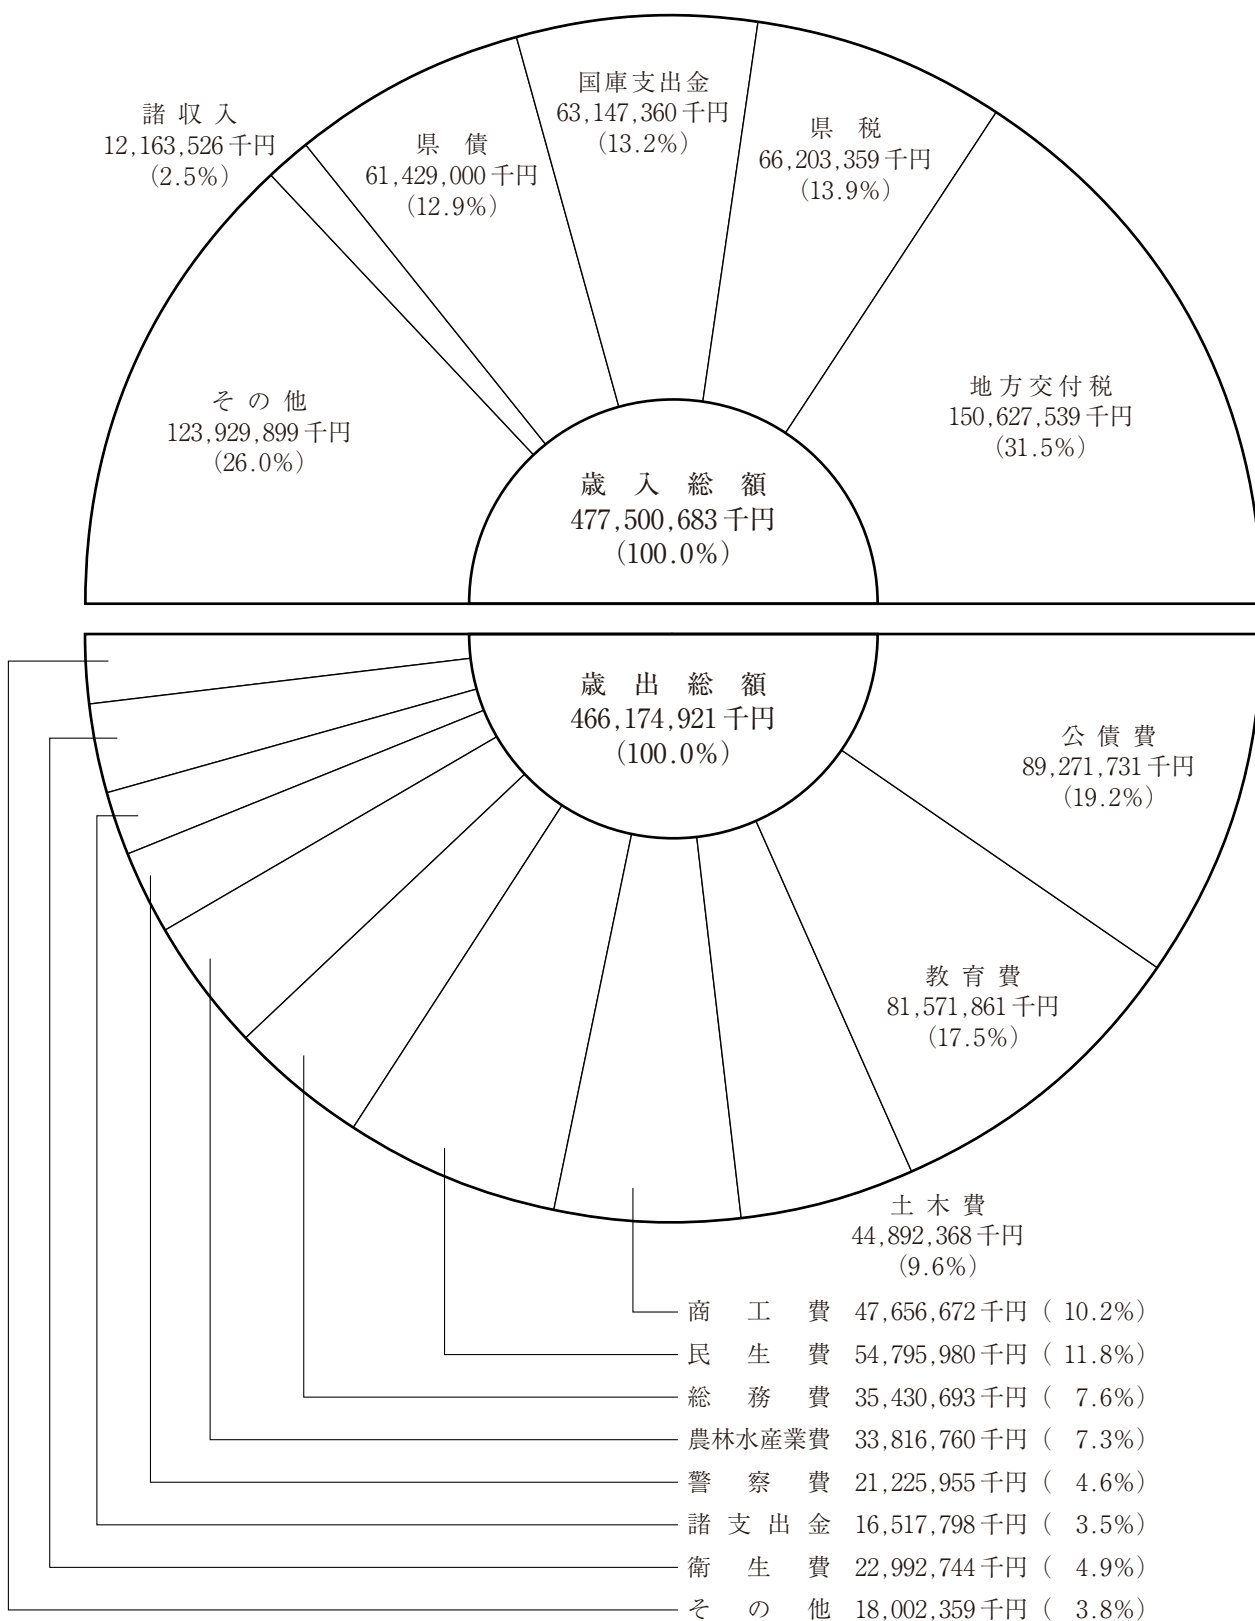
諸 収 入
12,163,526千円
(2.5%)

県 債
61,429,000千円
(12.9%)

国庫支出金
63,147,360千円
(13.2%)

県 税
66,203,359千円
(13.9%)

その他
123,929,899千円
(26.0%)

地方交付税
150,627,539千円
(31.5%)

歳 入 総 額
477,500,683千円
(100.0%)

歳 出 総 額
466,174,921千円
(100.0%)

公 債 費
89,271,731千円
(19.2%)

教 育 費
81,571,861千円
(17.5%)

土 木 費
44,892,368千円
(9.6%)

商 工 費 47,656,672千円 ( 10.2%)
民 生 費 54,795,980千円 ( 11.8%)
総 務 費 35,430,693千円 ( 7.6%)
農林水産業費 33,816,760千円 ( 7.3%)
警 察 費 21,225,955千円 ( 4.6%)
諸 支 出 金 16,517,798千円 ( 3.5%)
衛 生 費 22,992,744千円 ( 4.9%)
そ の 他 18,002,359千円 ( 3.8%)